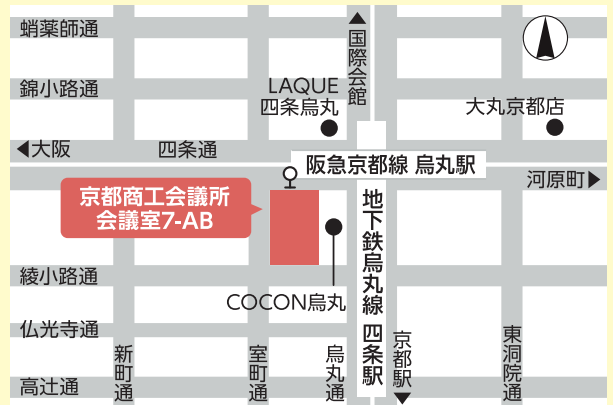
蛸薬師通

▲国際会館

錦小路通

LAQUE
四条烏丸

大丸京都店

◀大阪

四条通

阪急京都線 烏丸駅

河原町▶

京都商工会議所
会議室7-AB

地下鉄烏丸線

綾小路通

COCON烏丸

四条駅

仏光寺通

新町通

室町通

烏丸通

京都駅▼

東洞院通

高辻通